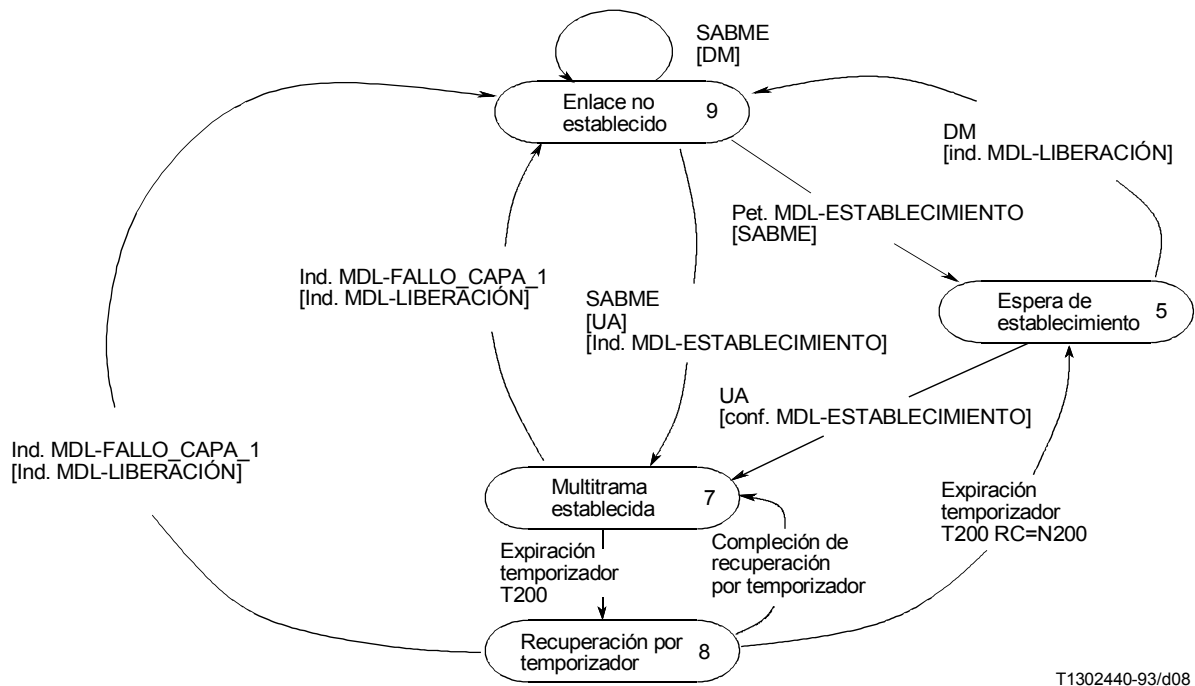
SABME
[DM]

Enlace no establecido 9

DM
[ind. MDL-LIBERACIÓN]

Pet. MDL-ESTABLECIMIENTO
[SABME]

Ind. MDL-FALLO_CAPA_1
[Ind. MDL-LIBERACIÓN]

SABME
[UA]
[Ind. MDL-ESTABLECIMIENTO]

Espera de establecimiento 5

UA
[conf. MDL-ESTABLECIMIENTO]

Ind. MDL-FALLO_CAPA_1
[Ind. MDL-LIBERACIÓN]

Multitrama establecida 7

Expiración temporizador T200 RC=N200

Expiración temporizador T200

Compleción de recuperación por temporizador

Recuperación por temporizador 8

T1302440-93/d08